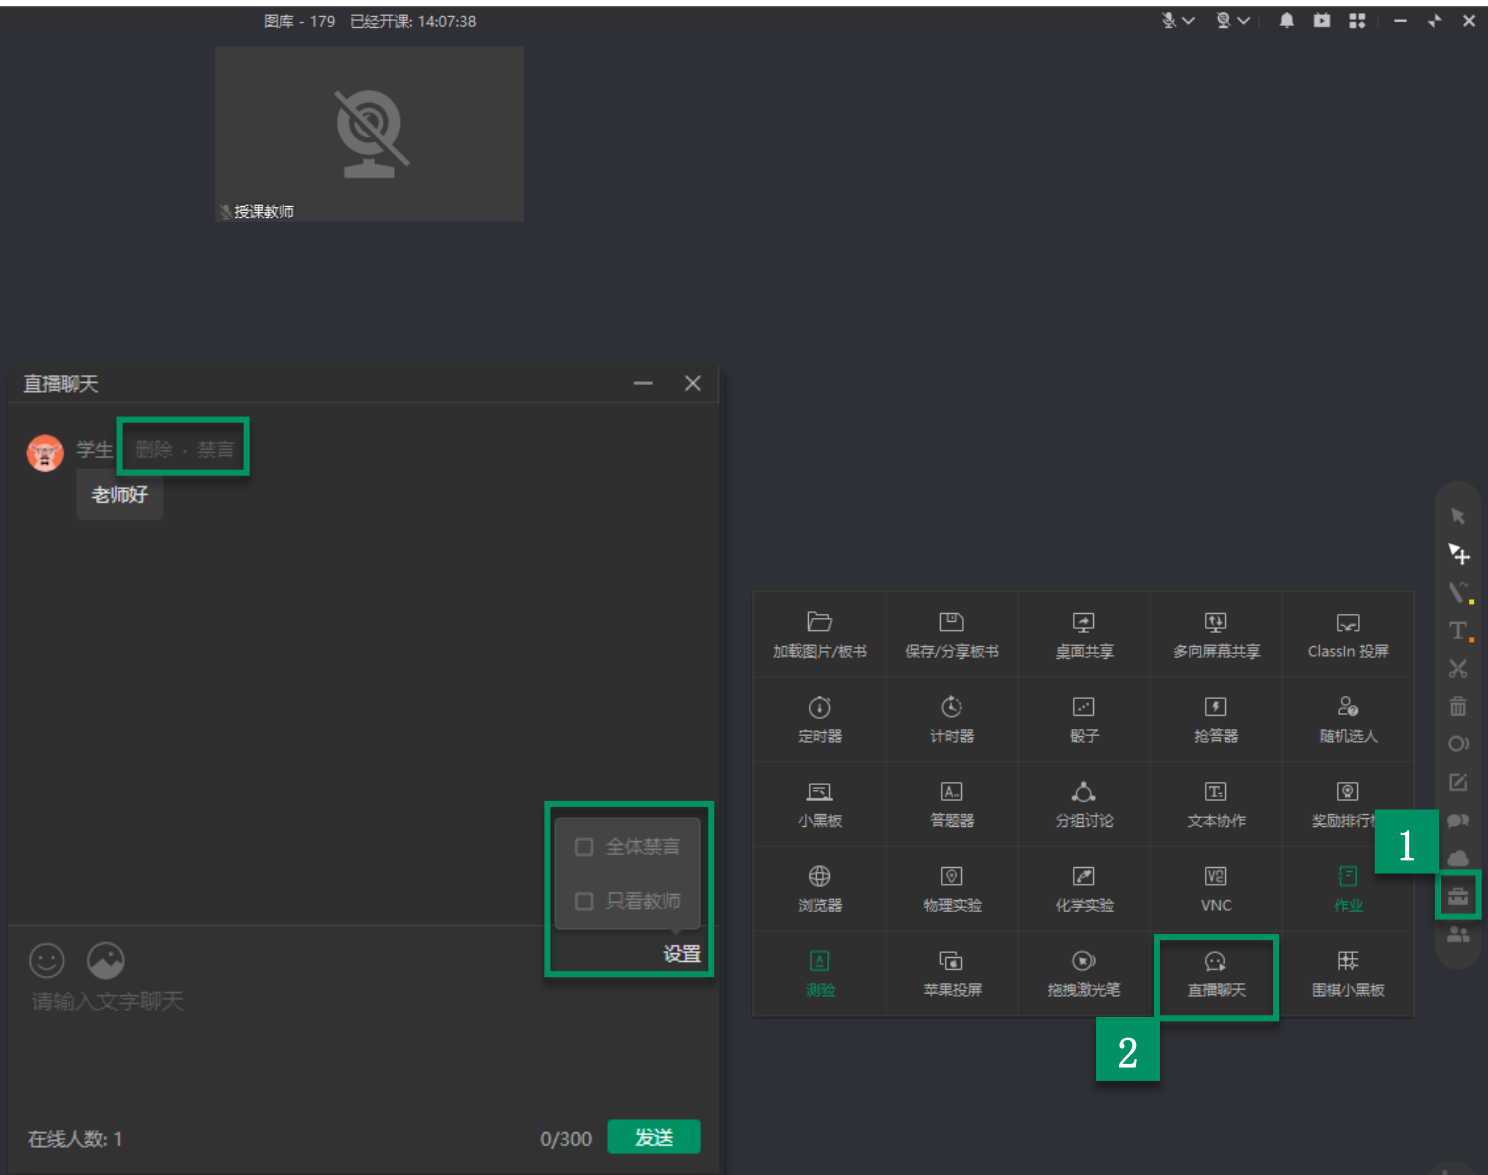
图库 - 179 已经开课: 14:07:38

授课教师

直播聊天

学生 删除 · 禁言

老师好

全体禁言

只看教师

设置

请输入文字聊天

在线人数: 1

0/300

发送

| 加载图片/板书 | 保存/分享板书 | 桌面共享 | 多向屏幕共享 | ClassIn 投屏 |
|---|---|---|---|---|
| 定时器 | 计时器 | 骰子 | 抢答器 | 随机选人 |
| 小黑板 | 答题器 | 分组讨论 | 文本协作 | 奖励排行 |
| 浏览器 | 物理实验 | 化学实验 | VNC | 作业 |
| 测验 | 苹果投屏 | 拖拽激光笔 | 直播聊天 | 围棋小黑板 |

1

2